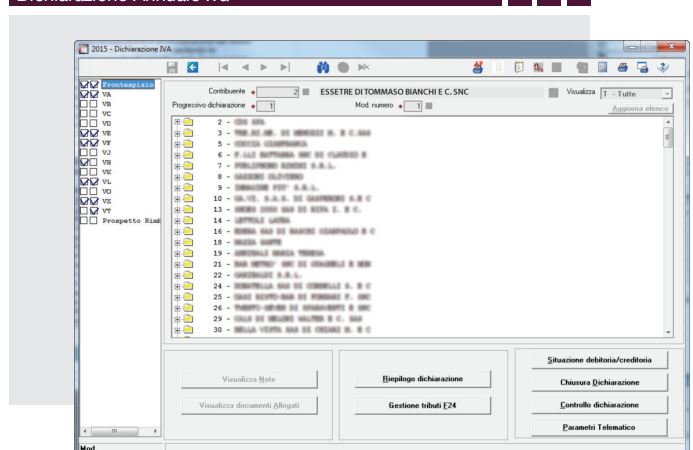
Dichiarazione Annuale Iva

2015 - Dichiarazione IVA

Frontespizio
VA
VB
VC
VD
VE
VF
VJ
VH
VK
VL
VO
VX
VT
Prospetto Rimb

Contribuente 2 ESSETRE DI TOMMASO BIANCHI E C. SNC
Visualizza T - Tutte
Progressivo dichiarazione 1
Mod. numero 1
Aggiorna elenco

2 - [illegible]
3 - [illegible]
5 - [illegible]
6 - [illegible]
7 - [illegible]
8 - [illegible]
9 - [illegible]
10 - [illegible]
13 - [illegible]
14 - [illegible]
16 - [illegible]
18 - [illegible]
19 - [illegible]
21 - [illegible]
22 - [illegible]
24 - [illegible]
25 - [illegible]
26 - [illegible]
29 - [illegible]
30 - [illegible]

Visualizza Note
Visualizza documenti Allegati
Riepilogo dichiarazione
Gestione tributi F24
Situazione debitoria/creditoria
Chiusura Dichiarazione
Controllo dichiarazione
Parametri Telematico

Mod